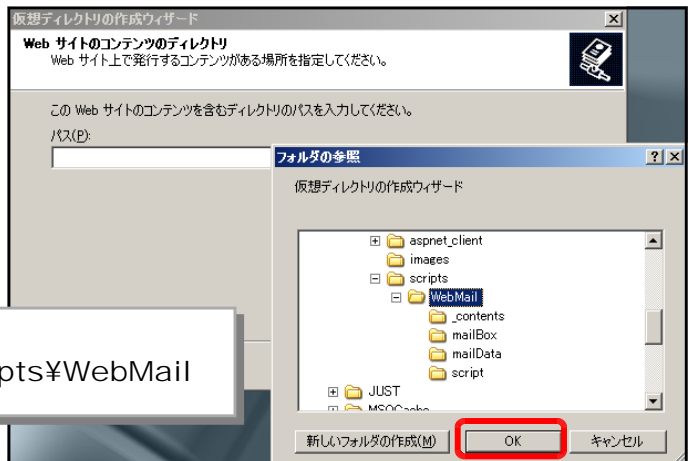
仮想ディレクトリの作成ウィザード
Web サイトのコンテンツのディレクトリ
Web サイト上で発行するコンテンツがある場所を指定してください。

この Web サイトのコンテンツを含むディレクトリのパスを入力してください。
パス(P):

フォルダの参照
仮想ディレクトリの作成ウィザード

aspnet_client
images
scripts
WebMail
_contents
mailBox
mailData
script
JUST
MSOCache

新しいフォルダの作成(M)
OK
キャンセル

pts¥WebMail